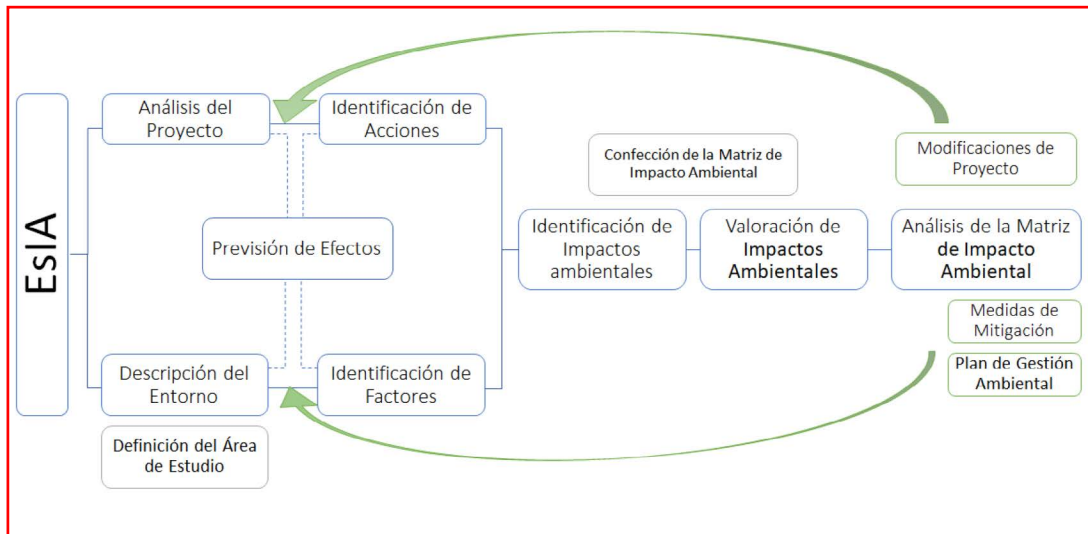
EsIA

Análisis del Proyecto

Identificación de Acciones

Previsión de Efectos

Descripción del Entorno

Identificación de Factores

Definición del Área de Estudio

Confección de la Matriz de Impacto Ambiental

Identificación de Impactos ambientales

Valoración de Impactos Ambientales

Modificaciones de Proyecto

Análisis de la Matriz de Impacto Ambiental

Medidas de Mitigación

Plan de Gestión Ambiental